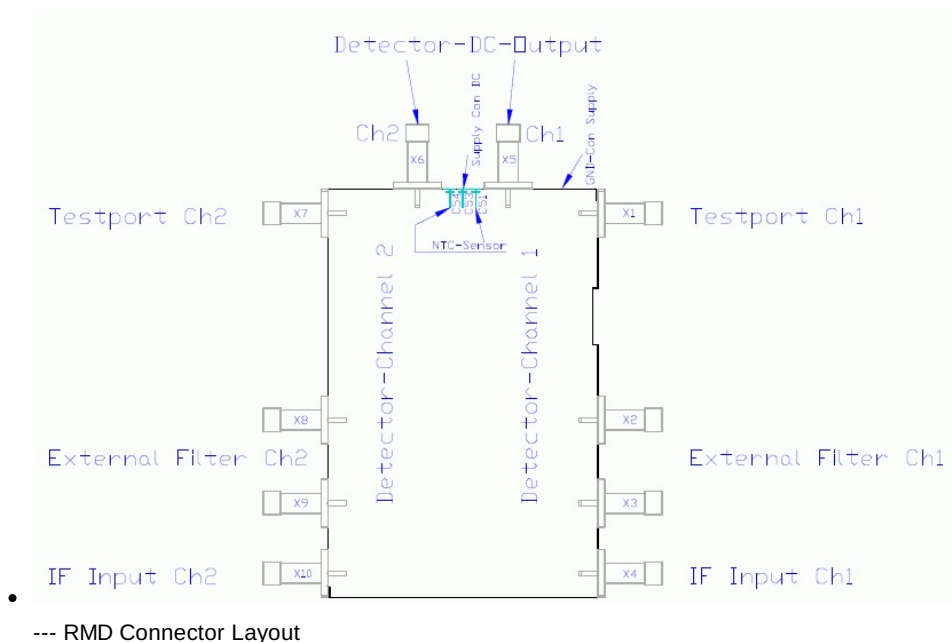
Detector-DC-Output

Ch2
X6
Supply Con DC
Ch1
X5
GND-Con Supply

Testport Ch2
X7
DS3
DS2
DS1
X1
Testport Ch1

NTC-Sensor

Detector-Channel 2
Detector-Channel 1

X8
X2
External Filter Ch2
External Filter Ch1
X9
X3

IF Input Ch2
X10
X4
IF Input Ch1

--- RMD Connector Layout